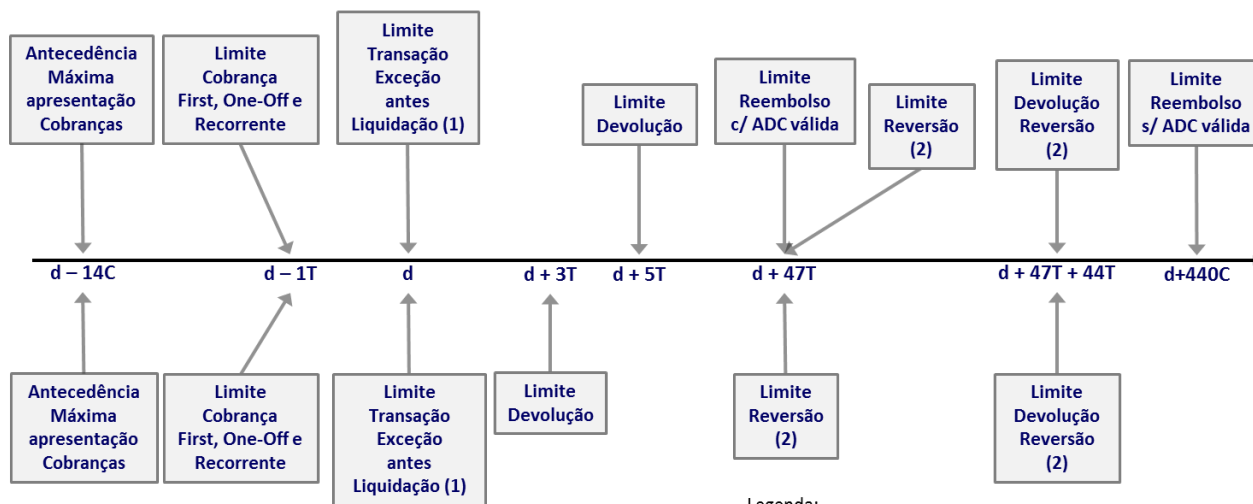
Antecedência Máxima apresentação Cobranças

Limite Cobrança First, One-Off e Recorrente

Limite Transação Exceção antes Liquidação (1)

Limite Devolução

Limite Reembolso c/ ADC válida

Limite Reversão (2)

Limite Devolução Reversão (2)

Limite Reembolso s/ ADC válida

d – 14C

d – 1T

d

d + 3T

d + 5T

d + 47T

d + 47T + 44T

d+440C

Antecedência Máxima apresentação Cobranças

Limite Cobrança First, One-Off e Recorrente

Limite Transação Exceção antes Liquidação (1)

Limite Devolução

Limite Reversão (2)

Limite Devolução Reversão (2)

Legenda: